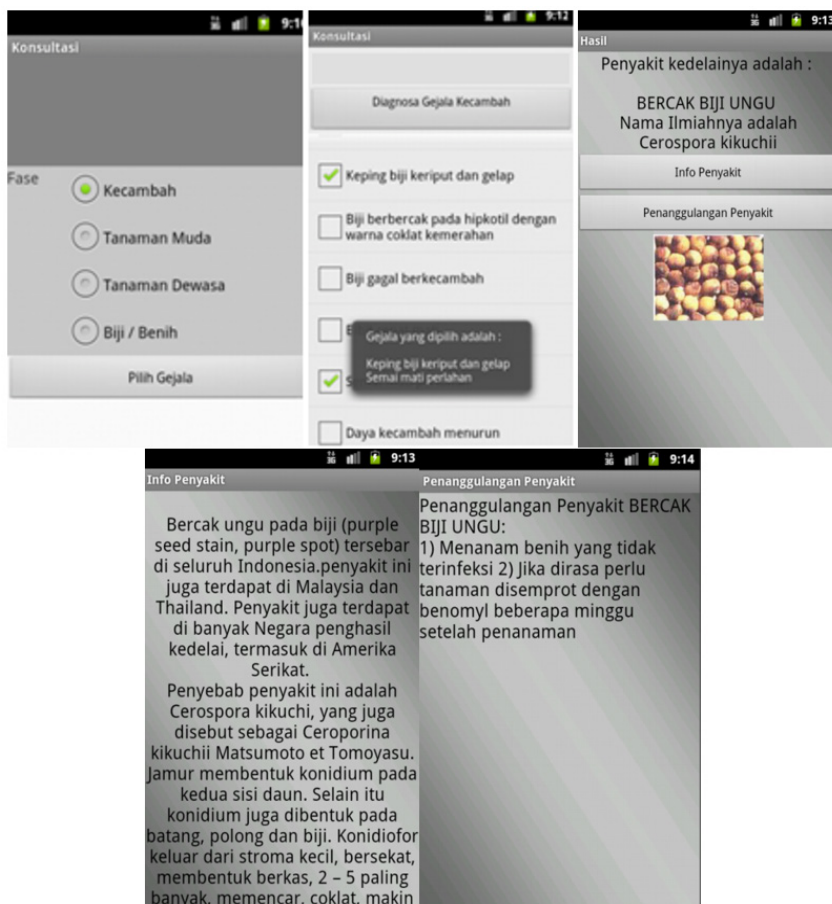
9:1

Konsultasi

Fase

Kecambah

Tanaman Muda

Tanaman Dewasa

Biji / Benih

Pilih Gejala

9:12

Konsultasi

Diagnosa Gejala Kecambah

Keping biji keriput dan gelap

Biji berbercak pada hipkotil dengan warna coklat kemerahan

Biji gagal berkecambah

Gejala yang dipilih adalah :

Keping biji keriput dan gelap
Semai mati perlahan

Daya kecambah menurun

9:13

Hasil

Penyakit kedelainya adalah :

BERCAK BIJI UNGU
Nama Ilmiahnya adalah
Cerospora kikuchii

Info Penyakit

Penanggulangan Penyakit

9:13

Info Penyakit

Bercak ungu pada biji (purple seed stain, purple spot) tersebar di seluruh Indonesia.penyakit ini juga terdapat di Malaysia dan Thailand. Penyakit juga terdapat di banyak Negara penghasil kedelai, termasuk di Amerika Serikat.
Penyebab penyakit ini adalah Cerospora kikuchi, yang juga disebut sebagai Ceroporina kikuchii Matsumoto et Tomoyasu. Jamur membentuk konidium pada kedua sisi daun. Selain itu konidium juga dibentuk pada batang, polong dan biji. Konidiofor keluar dari stroma kecil, bersekat, membentuk berkas, 2 – 5 paling banyak, memencar, coklat, makin

9:14

Penanggulangan Penyakit

Penanggulangan Penyakit BERCAK BIJI UNGU:
1) Menanam benih yang tidak terinfeksi 2) Jika dirasa perlu tanaman disemprot dengan benomyl beberapa minggu setelah penanaman